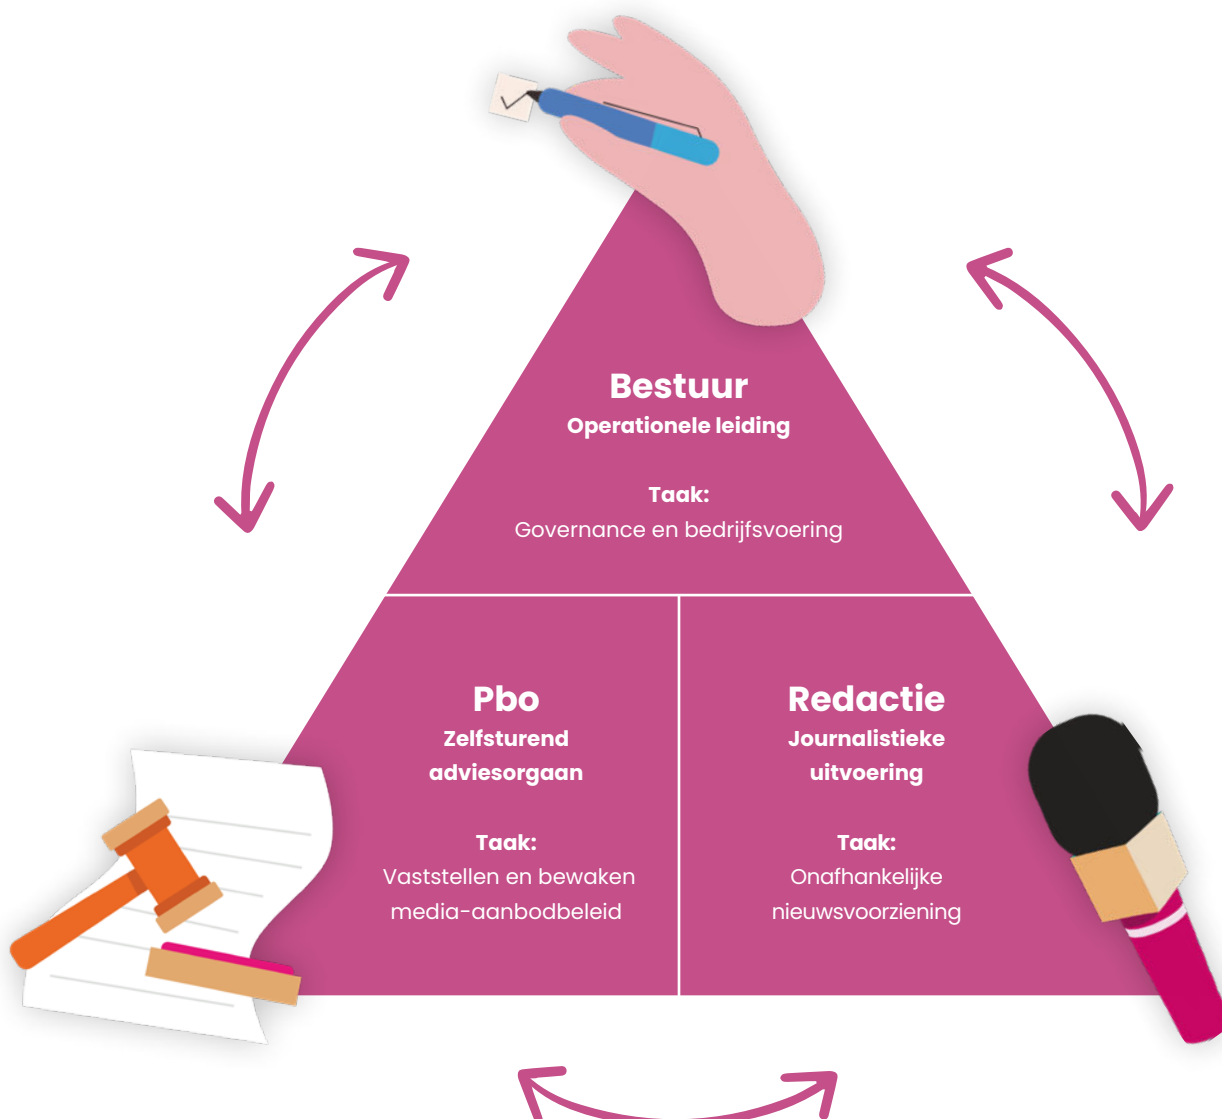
Bestuur
Operationele leiding

Taak:
Governance en bedrijfsvoering

Pbo
Zelfsturend adviesorgaan

Taak:
Vaststellen en bewaken media-aanbodbeleid

Redactie
Journalistieke uitvoering

Taak:
Onafhankelijke nieuwsvoorziening